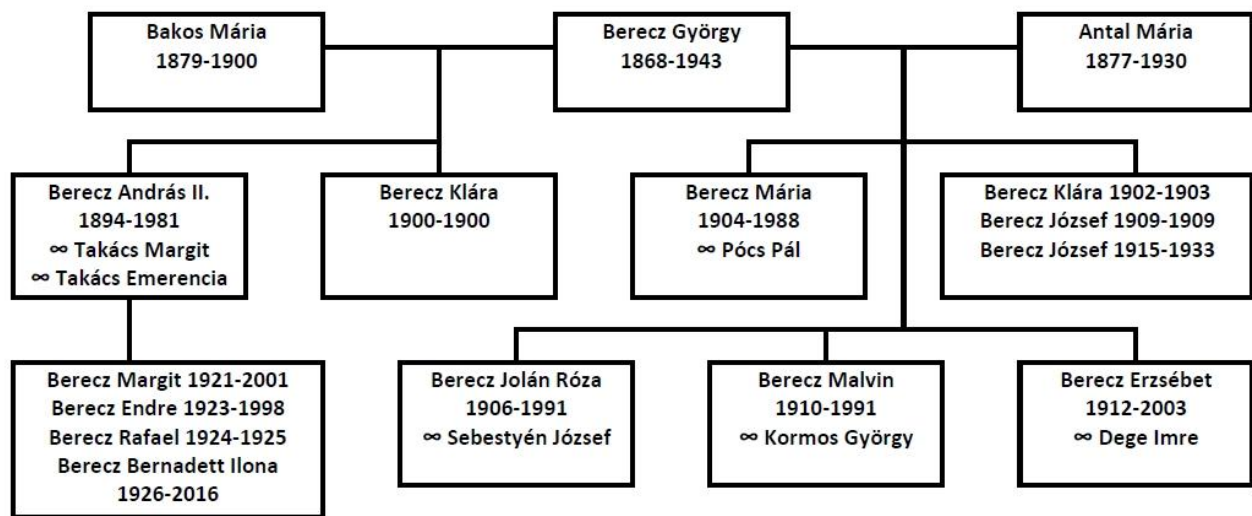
Bakos Mária
1879-1900

Berecz György
1868-1943

Antal Mária
1877-1930

Berecz András II.
1894-1981
∞ Takács Margit
∞ Takács Emerencia

Berecz Klára
1900-1900

Berecz Mária
1904-1988
∞ Pócs Pál

Berecz Klára 1902-1903
Berecz József 1909-1909
Berecz József 1915-1933

Berecz Margit 1921-2001
Berecz Endre 1923-1998
Berecz Rafael 1924-1925
Berecz Bernadett Ilona
1926-2016

Berecz Jolán Róza
1906-1991
∞ Sebestyén József

Berecz Malvin
1910-1991
∞ Kormos György

Berecz Erzsébet
1912-2003
∞ Dege Imre